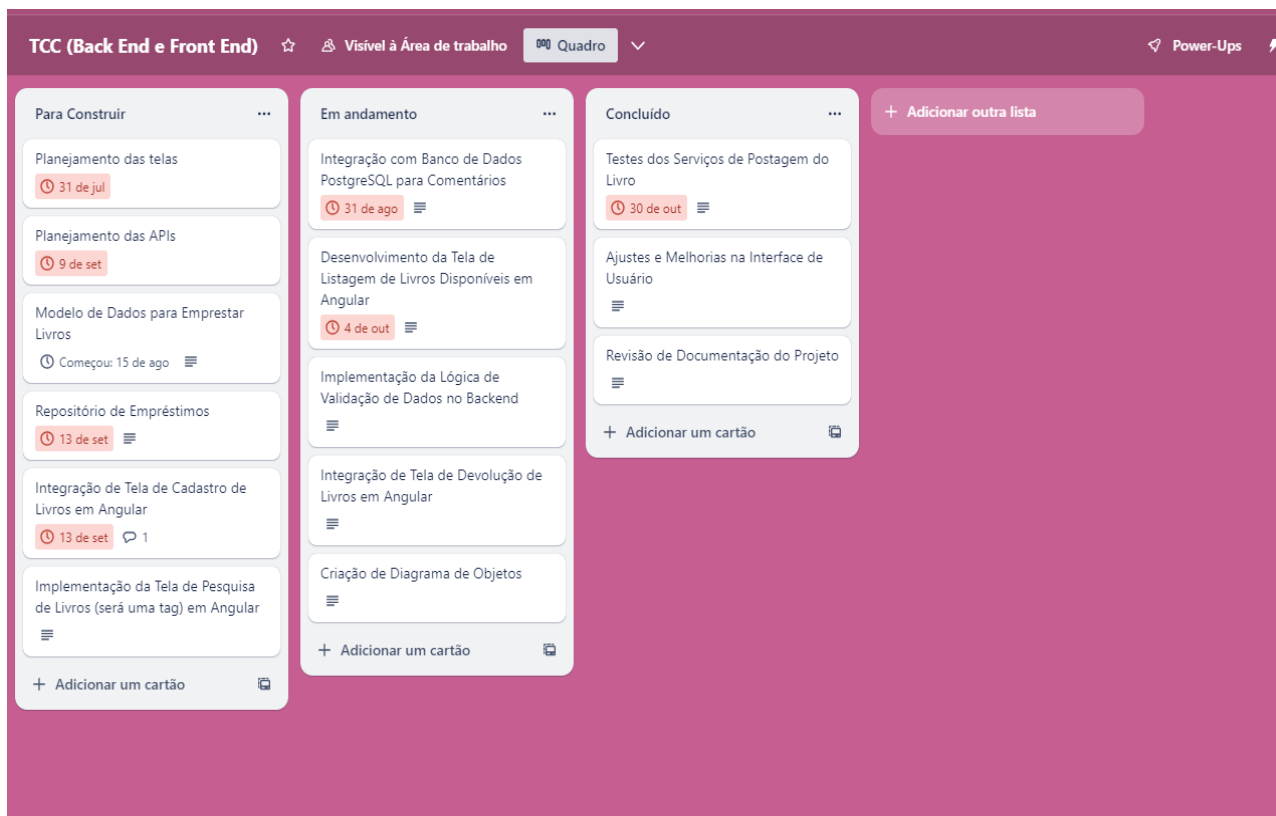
TCC (Back End e Front End) Visível à Área de trabalho Quadro Power-Ups

Para Construir ...

Planejamento das telas
31 de jul

Planejamento das APIs
9 de set

Modelo de Dados para Emprestar Livros
Começou: 15 de ago

Repositório de Empréstimos
13 de set

Integração de Tela de Cadastro de Livros em Angular
13 de set 1

Implementação da Tela de Pesquisa de Livros (será uma tag) em Angular

+ Adicionar um cartão

Em andamento ...

Integração com Banco de Dados PostgreSQL para Comentários
31 de ago

Desenvolvimento da Tela de Listagem de Livros Disponíveis em Angular
4 de out

Implementação da Lógica de Validação de Dados no Backend

Integração de Tela de Devolução de Livros em Angular

Criação de Diagrama de Objetos

+ Adicionar um cartão

Concluído ...

Testes dos Serviços de Postagem do Livro
30 de out

Ajustes e Melhorias na Interface de Usuário

Revisão de Documentação do Projeto

+ Adicionar um cartão

+ Adicionar outra lista